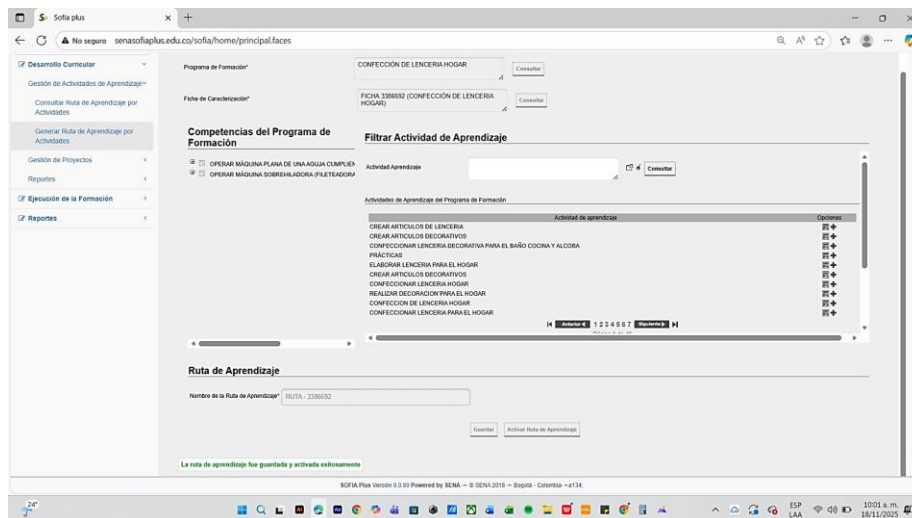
Sofia plus

No seguro senasofiaplus.edu.co/sofia/home/principal.faces

Desarrollo Curricular
Gestión de Actividades de Aprendizaje
Consultar Ruta de Aprendizaje por Actividades
Generar Ruta de Aprendizaje por Actividades
Gestión de Proyectos
Reportes
Ejecución de la Formación
Reportes

Programa de Formación*
CONFECCIÓN DE LENCERIA HOGAR
Consultar

Ficha de Caracterización*
FICHA 3386692 (CONFECCIÓN DE LENCERIA HOGAR)
Consultar

Competencias del Programa de Formación

OPERAR MÁQUINA PLANA DE UNA AGUJA CUMPLIEN
OPERAR MÁQUINA SOBREHILADORA (FILETEADORA

Filtrar Actividad de Aprendizaje

Actividad Aprendizaje
Consultar

Actividades de Aprendizaje del Programa de Formación

| Actividad de aprendizaje | Opciones |
|---|---|
| CREAR ARTICULOS DE LENCERIA | |
| CREAR ARTICULOS DECORATIVOS | |
| CONFECCIONAR LENCERIA DECORATIVA PARA EL BAÑO COCINA Y ALCOBA | |
| PRÁCTICAS | |
| ELABORAR LENCERIA PARA EL HOGAR | |
| CREAR ARTICULOS DECORATIVOS | |
| CONFECCIONAR LENCERIA HOGAR | |
| REALIZAR DECORACION PARA EL HOGAR | |
| CONFECCION DE LENCERIA HOGAR | |
| CONFECCIONAR LENCERIA PARA EL HOGAR | |

Anterior 1 2 3 4 5 6 7 Siguiente

Ruta de Aprendizaje

Nombre de la Ruta de Aprendizaje* RUTA - 3386692

Guardar Activar Ruta de Aprendizaje

La ruta de aprendizaje fue guardada y activada exitosamente

SOFIA Plus Versión 0.0.00 Powered by SENA ~ © SENA 2010 ~ Bogotá - Colombia ~ a134;

24°
ESP LAA
10:01 a. m.
18/11/2025